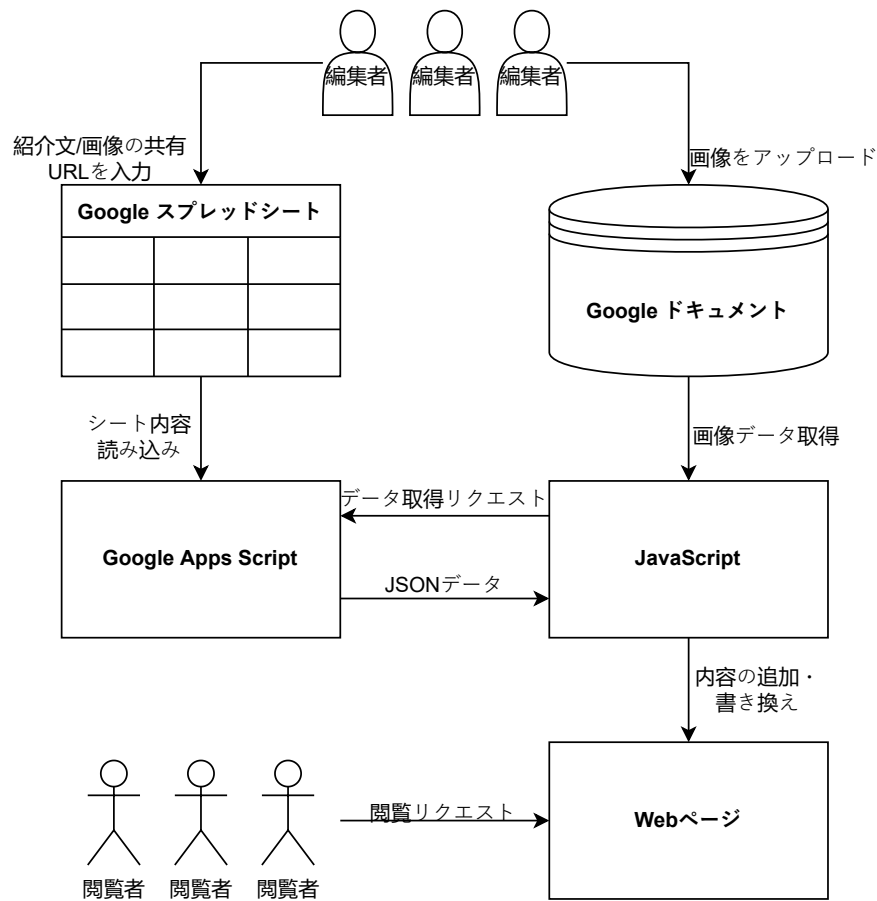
編集者 編集者 編集者

紹介文/画像の共有URLを入力

画像をアップロード

Google スプレッドシート

Google ドキュメント

シート内容読み込み

画像データ取得

データ取得リクエスト

Google Apps Script

JSONデータ

JavaScript

内容の追加・書き換え

閲覧リクエスト

Webページ

閲覧者 閲覧者 閲覧者